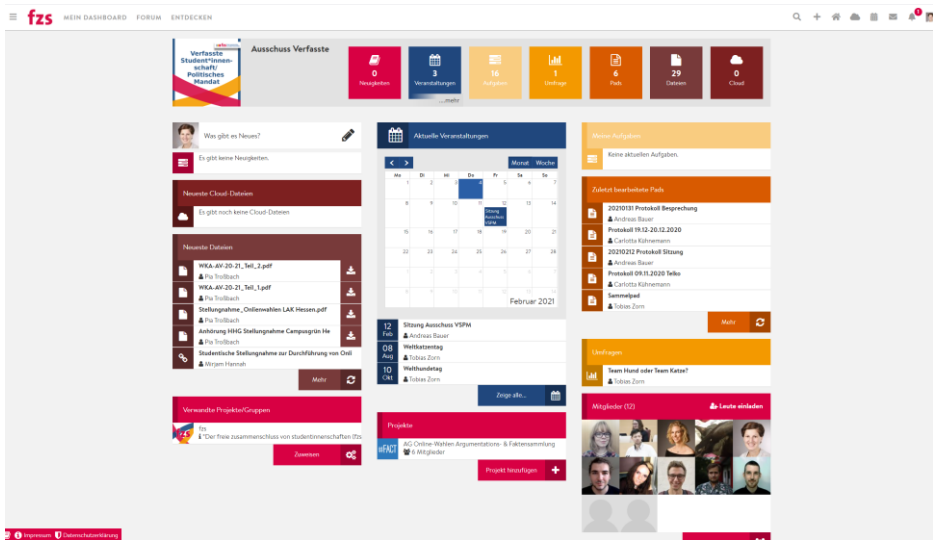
fzs MEIN DASHBOARD FORUM ENTDECKEN

Verfasste Student*innenschaft/ Politisches Mandat

Ausschuss Verfasste

0 Neuigkeiten | 3 Veranstaltungen | 16 Aufgaben | 1 Umfrage | 6 Pads | 29 Dateien | 0 Cloud

...mehr

Was gibt es Neues?

Es gibt keine Neuigkeiten.

Neueste Cloud-Dateien

Es gibt noch keine Cloud-Dateien

Neueste Dateien

WKA-AV-20-21_Teil_2.pdf
Pia Troßbach

WKA-AV-20-21_Teil_1.pdf
Pia Troßbach

Stellungnahme_Onlinewahlen LAK Hessen.pdf
Pia Troßbach

Anhörung HHG Stellungnahme Campusgrün He
Pia Troßbach

Studentische Stellungnahme zur Durchführung von Onli
Mirjam Hannah

Mehr

Verwandte Projekte/Gruppen

fzs
"Der freie zusammenschluss von studentinnenschaften (fzs

Zuweisen

Aktuelle Veranstaltungen

Monat Woche

| Mo | Di | Mi | Do | Fr | Sa | So |
|---|---|---|---|---|---|---|
| 1 | 2 | 3 | 4 | 5 | 6 | 7 |
| 8 | 9 | 10 | 11 | 12 | 13 | 14 |
| 15 | 16 | 17 | 18 | 19 | 20 | 21 |
| 22 | 23 | 24 | 25 | 26 | 27 | 28 |

Sitzung Ausschuss VSPM

Februar 2021

12 Feb Sitzung Ausschuss VSPM
Andreas Bauer

08 Aug Weltkatzentag
Tobias Zorn

10 Okt Welthundetag
Tobias Zorn

Zeige alle...

Projekte

AG Online-Wahlen Argumentations- & Faktensammlung
6 Mitglieder

Projekt hinzufügen

Meine Aufgaben

Keine aktuellen Aufgaben.

Zuletzt bearbeitete Pads

20210131 Protokoll Besprechung
Andreas Bauer

Protokoll 19.12-20.12.2020
Carlotta Kühnemann

20210212 Protokoll Sitzung
Andreas Bauer

Protokoll 09.11.2020 Telko
Carlotta Kühnemann

Sammelpad
Tobias Zorn

Mehr

Umfragen

Team Hund oder Team Katze?
Tobias Zorn

Mitglieder (12)

Leute einladen

Impressum Datenschutzerklärung